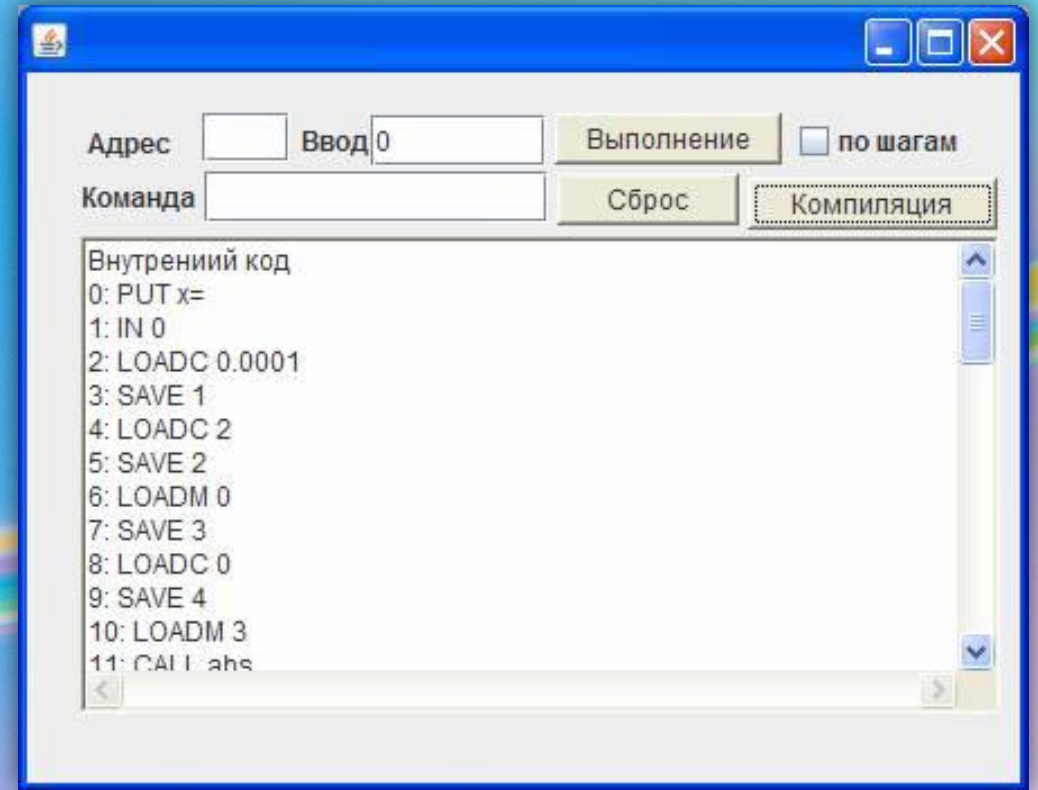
Адрес Ввод 0 Выполнение по шагам

Команда Сброс Компиляция

Внутрениий код
0: PUT x=
1: IN 0
2: LOADC 0.0001
3: SAVE 1
4: LOADC 2
5: SAVE 2
6: LOADM 0
7: SAVE 3
8: LOADC 0
9: SAVE 4
10: LOADM 3
11: CALL abs